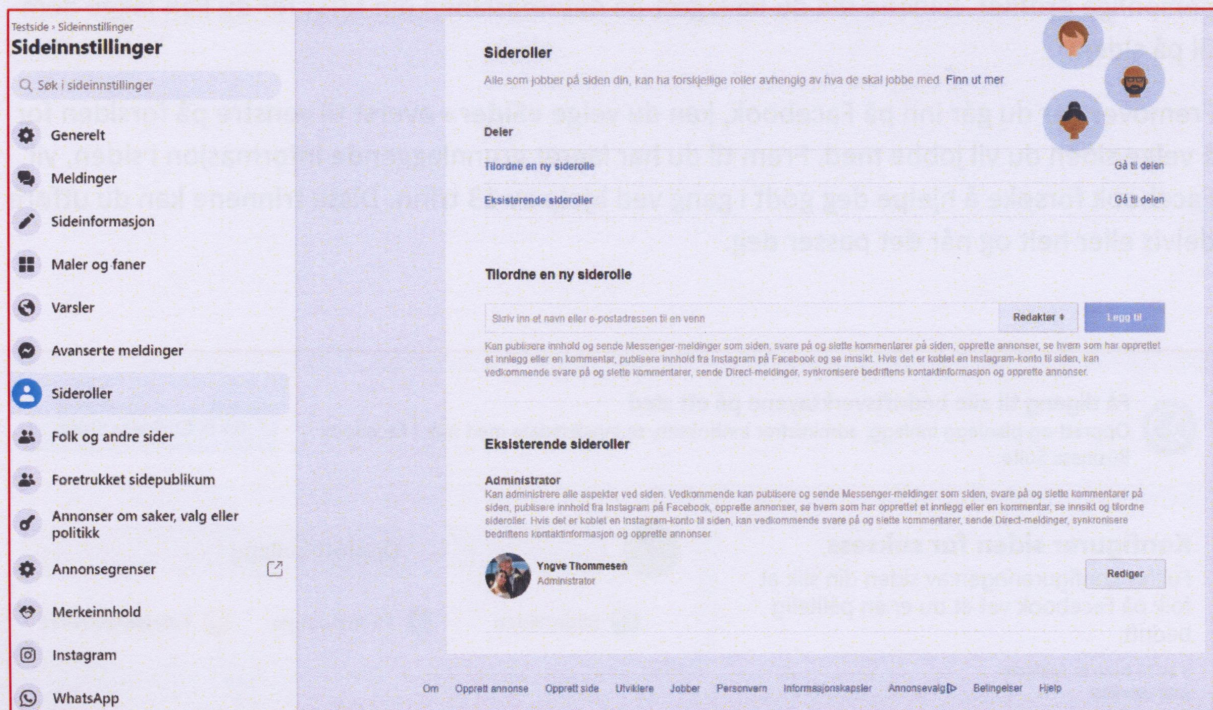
Testside › Sideinnstillinger
Sideinnstillinger

Søk i sideinnstillinger

Generelt
Meldinger
Sideinformasjon
Maler og faner
Varsler
Avanserte meldinger
Sideroller
Folk og andre sider
Foretrukket sidepublikum
Annonser om saker, valg eller politikk
Annonsegrenser
Merkeinnhold
Instagram
WhatsApp

Sideroller
Alle som jobber på siden din, kan ha forskjellige roller avhengig av hva de skal jobbe med. Finn ut mer

Deler
Tilordne en ny siderolle — Gå til delen
Eksisterende sideroller — Gå til delen

Tilordne en ny siderolle

Skriv inn et navn eller e-postadressen til en venn
Redaktør
Legg til

Kan publisere innhold og sende Messenger-meldinger som siden, svare på og slette kommentarer på siden, opprette annonser, se hvem som har opprettet et innlegg eller en kommentar, publisere innhold fra Instagram på Facebook og se innsikt. Hvis det er koblet en Instagram-konto til siden, kan vedkommende svare på og slette kommentarer, sende Direct-meldinger, synkronisere bedriftens kontaktinformasjon og opprette annonser.

Eksisterende sideroller

Administrator
Kan administrere alle aspekter ved siden. Vedkommende kan publisere og sende Messenger-meldinger som siden, svare på og slette kommentarer på siden, publisere innhold fra Instagram på Facebook, opprette annonser, se hvem som har opprettet et innlegg eller en kommentar, se innsikt og tilordne sideroller. Hvis det er koblet en Instagram-konto til siden, kan vedkommende svare på og slette kommentarer, sende Direct-meldinger, synkronisere bedriftens kontaktinformasjon og opprette annonser.

Yngve Thommesen
Administrator
Rediger

Om Opprett annonse Opprett side Utviklere Jobber Personvern Informasjonskapsler Annonsevalg Betingelser Hjelp